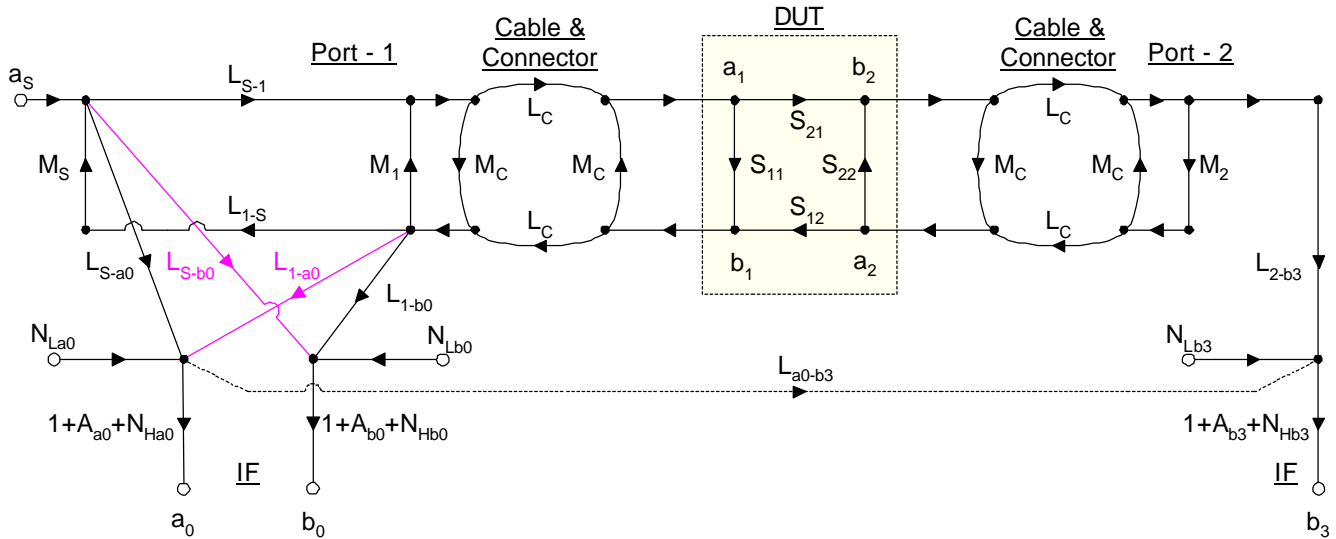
Port - 1

Cable & Connector

DUT

Cable & Connector

Port - 2

$a_S$

$L_{S-1}$

$M_S$

$M_1$

$L_{1-S}$

$L_C$

$M_C$

$M_C$

$L_C$

$a_1$

$b_2$

$S_{21}$

$S_{11}$

$S_{22}$

$S_{12}$

$b_1$

$a_2$

$L_C$

$M_C$

$M_C$

$L_C$

$M_2$

$L_{S-a0}$

$L_{S-b0}$

$L_{1-a0}$

$L_{1-b0}$

$L_{2-b3}$

$N_{La0}$

$N_{Lb0}$

$N_{Lb3}$

$L_{a0-b3}$

$1+A_{a0}+N_{Ha0}$

$1+A_{b0}+N_{Hb0}$

$1+A_{b3}+N_{Hb3}$

IF

IF

$a_0$

$b_0$

$b_3$